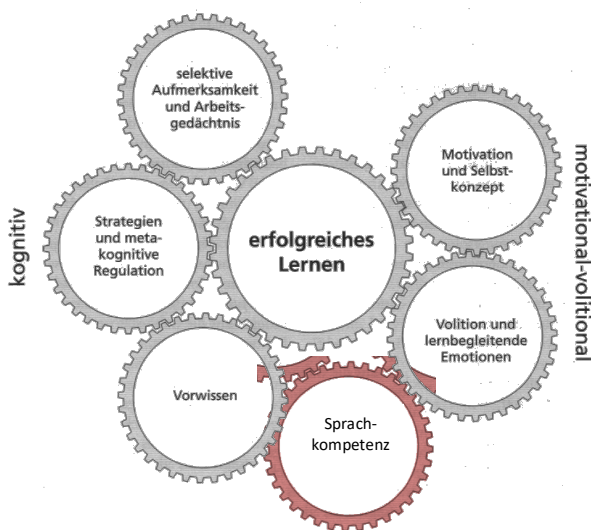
selektive Aufmerksamkeit und Arbeitsgedächtnis

Motivation und Selbstkonzept

motivational-volitional

kognitiv

Strategien und metakognitive Regulation

erfolgreiches Lernen

Volition und lernbegleitende Emotionen

Vorwissen

Sprachkompetenz